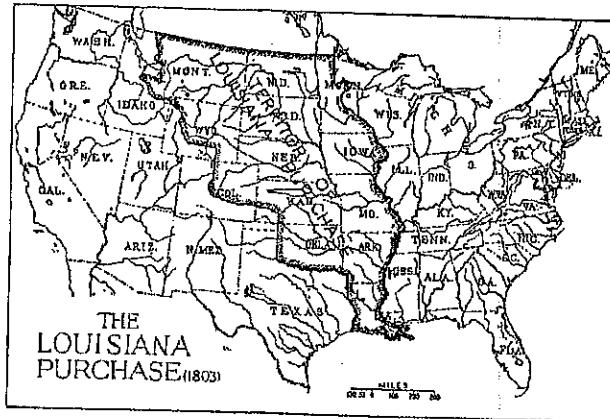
WASH.
ORE.
IDAHO
MONT.
NEV.
UTAH
CAL.
WYO.
NEB.
COL.
KAN.
ARIZ.
N. MEX.
TEXAS
OKL.
ARK.
MO.
IOWA
MINN.
WIS.
ILL.
IND.
O.
MICH.
KY.
TENN.
MISS.
ALA.
GA.
S.C.
N.C.
VA.
W.VA.
PA.
N.Y.
ME.
LA.
DEL.
FLA.
THE LOUISIANA PURCHASE (1803)
MILES
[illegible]